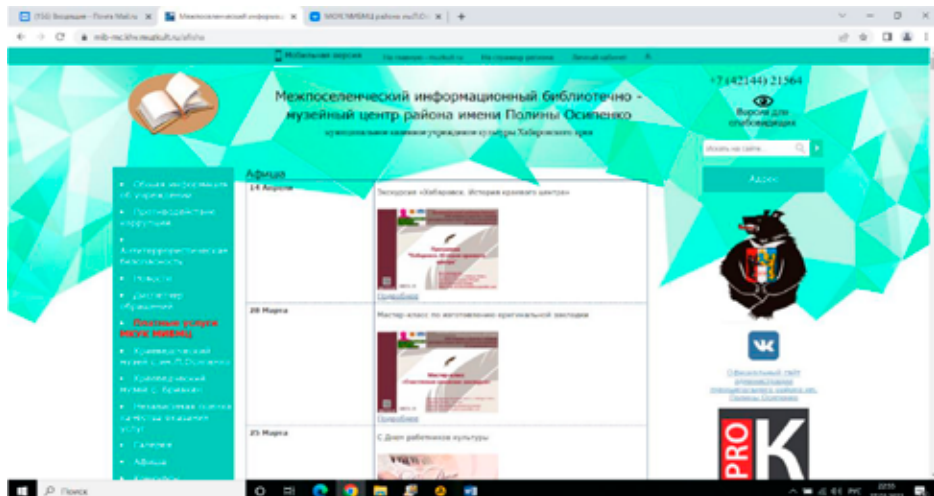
(156) Входящие - Почта Mail.ru
Межпоселенческий информаци...
МБУК МИБМЦ района им.П.О.

mb-mcich.muzkult.ru/afisha

Мобильная версия

+7 (42144) 21564

Версия для слабовидящих

Межпоселенческий информационный библиотечно - музейный центр района имени Полины Осипенко

муниципальное казенное учреждение культуры Хабаровского края

Искать на сайте...

Адрес

Общая информация об учреждении
Противодействие коррупции
Антитеррористическая безопасность
Новости
Дистанционные сервисы
Платные услуги МКУК МИБМЦ
Краеведческий музей с. им. П. Осипенко
Краеведческий музей с. Бриакан
Независимая оценка качества оказания услуг
Галерея
Афиша

Афиша

14 Апреля
Экскурсия «Хабаровск. История краевого центра»
Подробнее

28 Марта
Мастер-класс по изготовлению оригинальной закладки
Подробнее

25 Марта
С Днем работников культуры

Официальный сайт администрации муниципального района им. Полины Осипенко

PRO K

Поиск
РУС